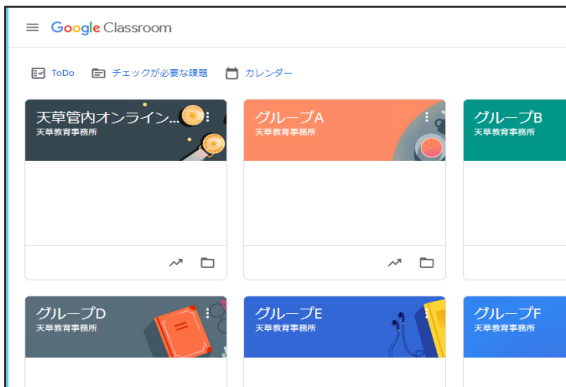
Google Classroom

ToDo チェックが必要な課題 カレンダー

天草管内オンライン...
天草教育事務所

グループA
天草教育事務所

グループB
天草教育事務所

グループD
天草教育事務所

グループE
天草教育事務所

グループF
天草教育事務所